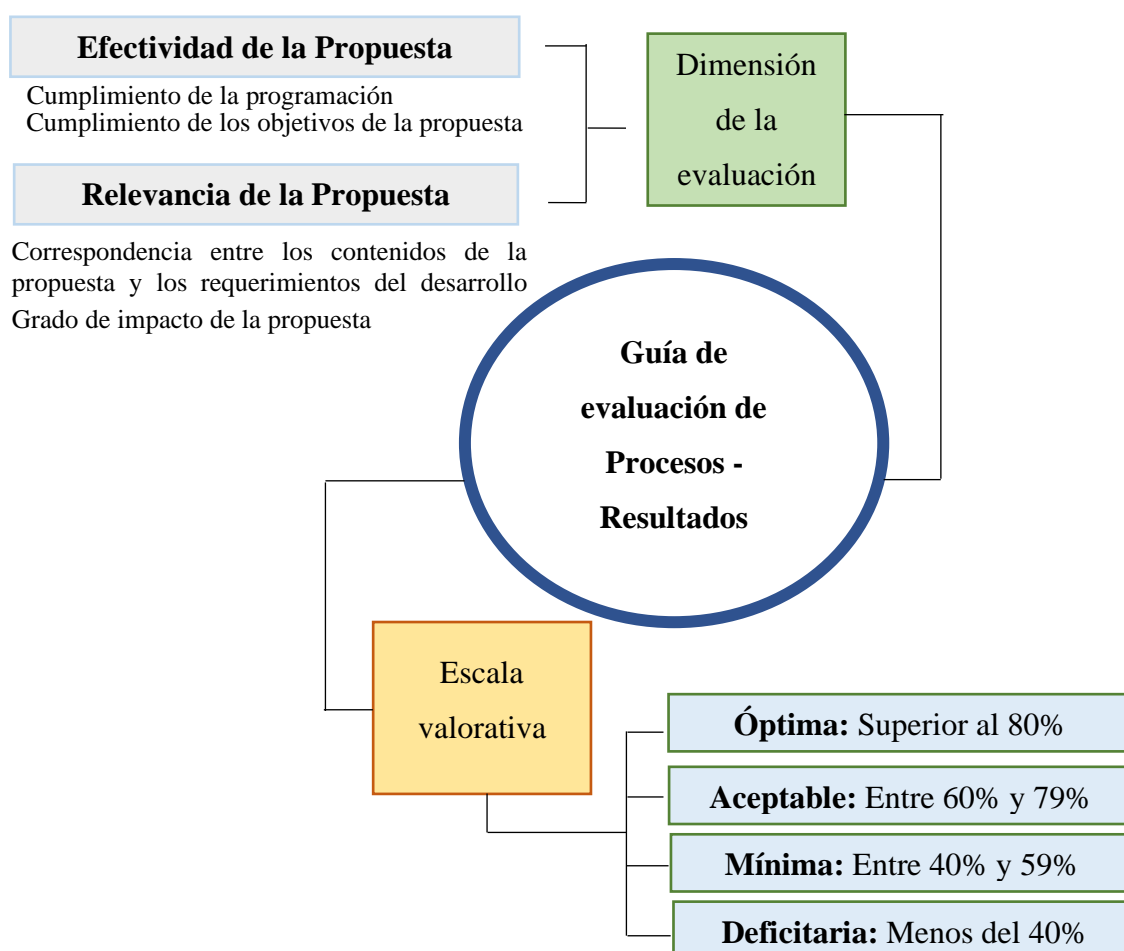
**Efectividad de la Propuesta**

Cumplimiento de la programación
Cumplimiento de los objetivos de la propuesta

**Relevancia de la Propuesta**

Correspondencia entre los contenidos de la propuesta y los requerimientos del desarrollo
Grado de impacto de la propuesta

Dimensión de la evaluación

**Guía de evaluación de Procesos - Resultados**

Escala valorativa

**Óptima:** Superior al 80%

**Aceptable:** Entre 60% y 79%

**Mínima:** Entre 40% y 59%

**Deficitaria:** Menos del 40%